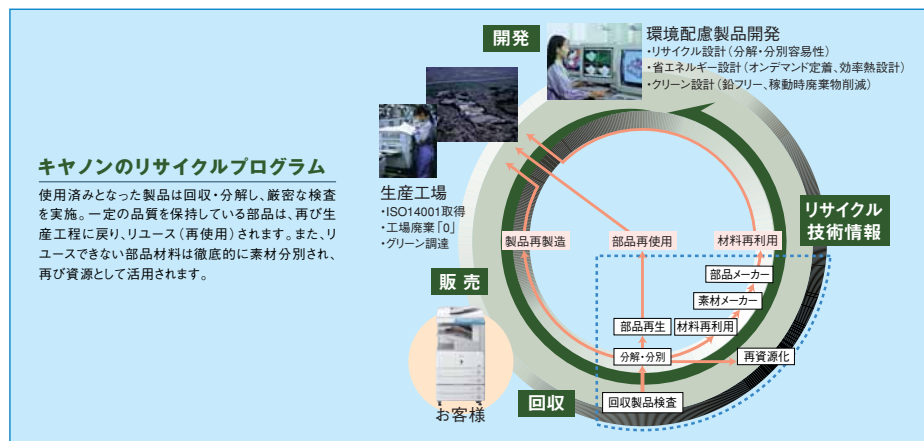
キヤノンのリサイクルプログラム

使用済みとなった製品は回収・分解し、厳密な検査を実施。一定の品質を保持している部品は、再び生産工程に戻り、リユース（再使用）されます。また、リユースできない部品材料は徹底的に素材分別され、再び資源として活用されます。

開発

環境配慮製品開発
・リサイクル設計（分解・分別容易性）
・省エネルギー設計（オンデマンド定着、効率熱設計）
・クリーン設計（鉛フリー、稼動時廃棄物削減）

生産工場
・ISO14001取得
・工場廃棄「0」
・グリーン調達

リサイクル技術情報

製品再製造

部品再使用

材料再利用

部品メーカー

素材メーカー

部品再生

材料再利用

分解・分別

再資源化

回収製品検査

販売

回収

お客様